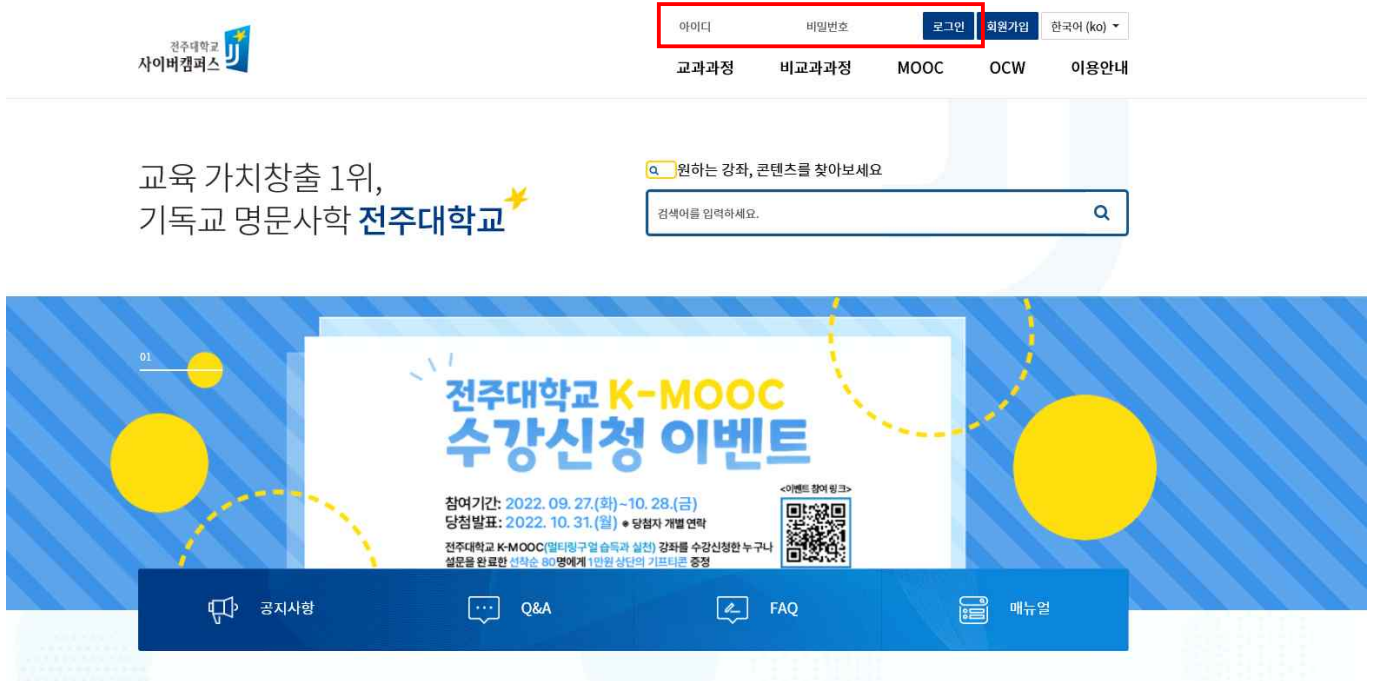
전주대학교
사이버캠퍼스

아이디 비밀번호 로그인 회원가입 한국어 (ko)

교과과정 비교과과정 MOOC OCW 이용안내

교육 가치창출 1위,
기독교 명문사학 전주대학교

원하는 강좌, 콘텐츠를 찾아보세요

검색어를 입력하세요.

01

전주대학교 K-MOOC
수강신청 이벤트

참여기간: 2022. 09. 27.(화)~10. 28.(금)
당첨발표: 2022. 10. 31.(월) ● 당첨자 개별 연락

<이벤트 참여 링크>

전주대학교 K-MOOC(멀티링구얼 습득과 실천) 강좌를 수강신청한 누구나 설문을 완료한 선착순 80명에게 1만원 상당의 기프티콘 증정

공지사항 Q&A FAQ 매뉴얼